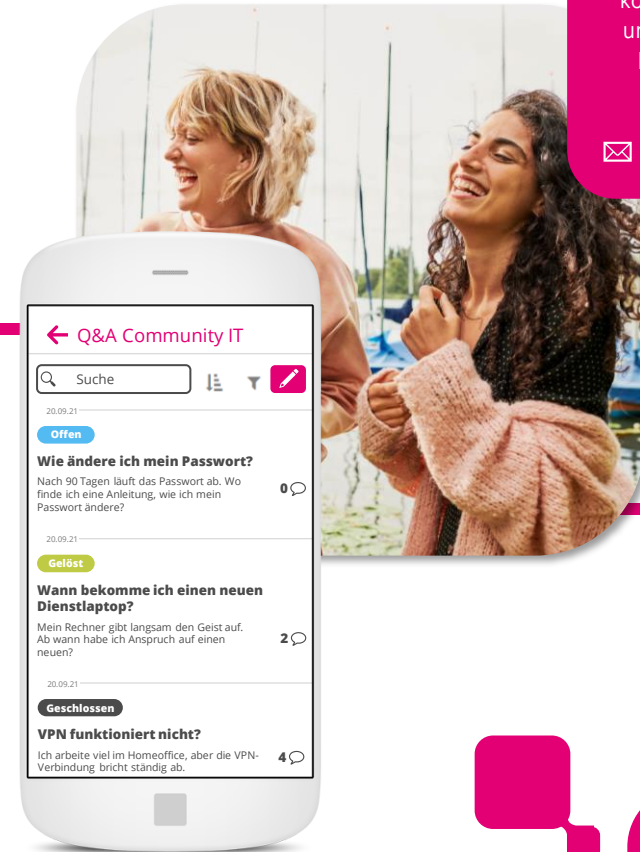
ko
ur
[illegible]

Q&A Community IT

Suche

20.09.21

Offen

Wie ändere ich mein Passwort?

Nach 90 Tagen läuft das Passwort ab. Wo finde ich eine Anleitung, wie ich mein Passwort ändere?

0

20.09.21

Gelöst

Wann bekomme ich einen neuen Dienstlaptop?

Mein Rechner gibt langsam den Geist auf. Ab wann habe ich Anspruch auf einen neuen?

2

20.09.21

Geschlossen

VPN funktioniert nicht?

Ich arbeite viel im Homeoffice, aber die VPN-Verbindung bricht ständig ab.

4